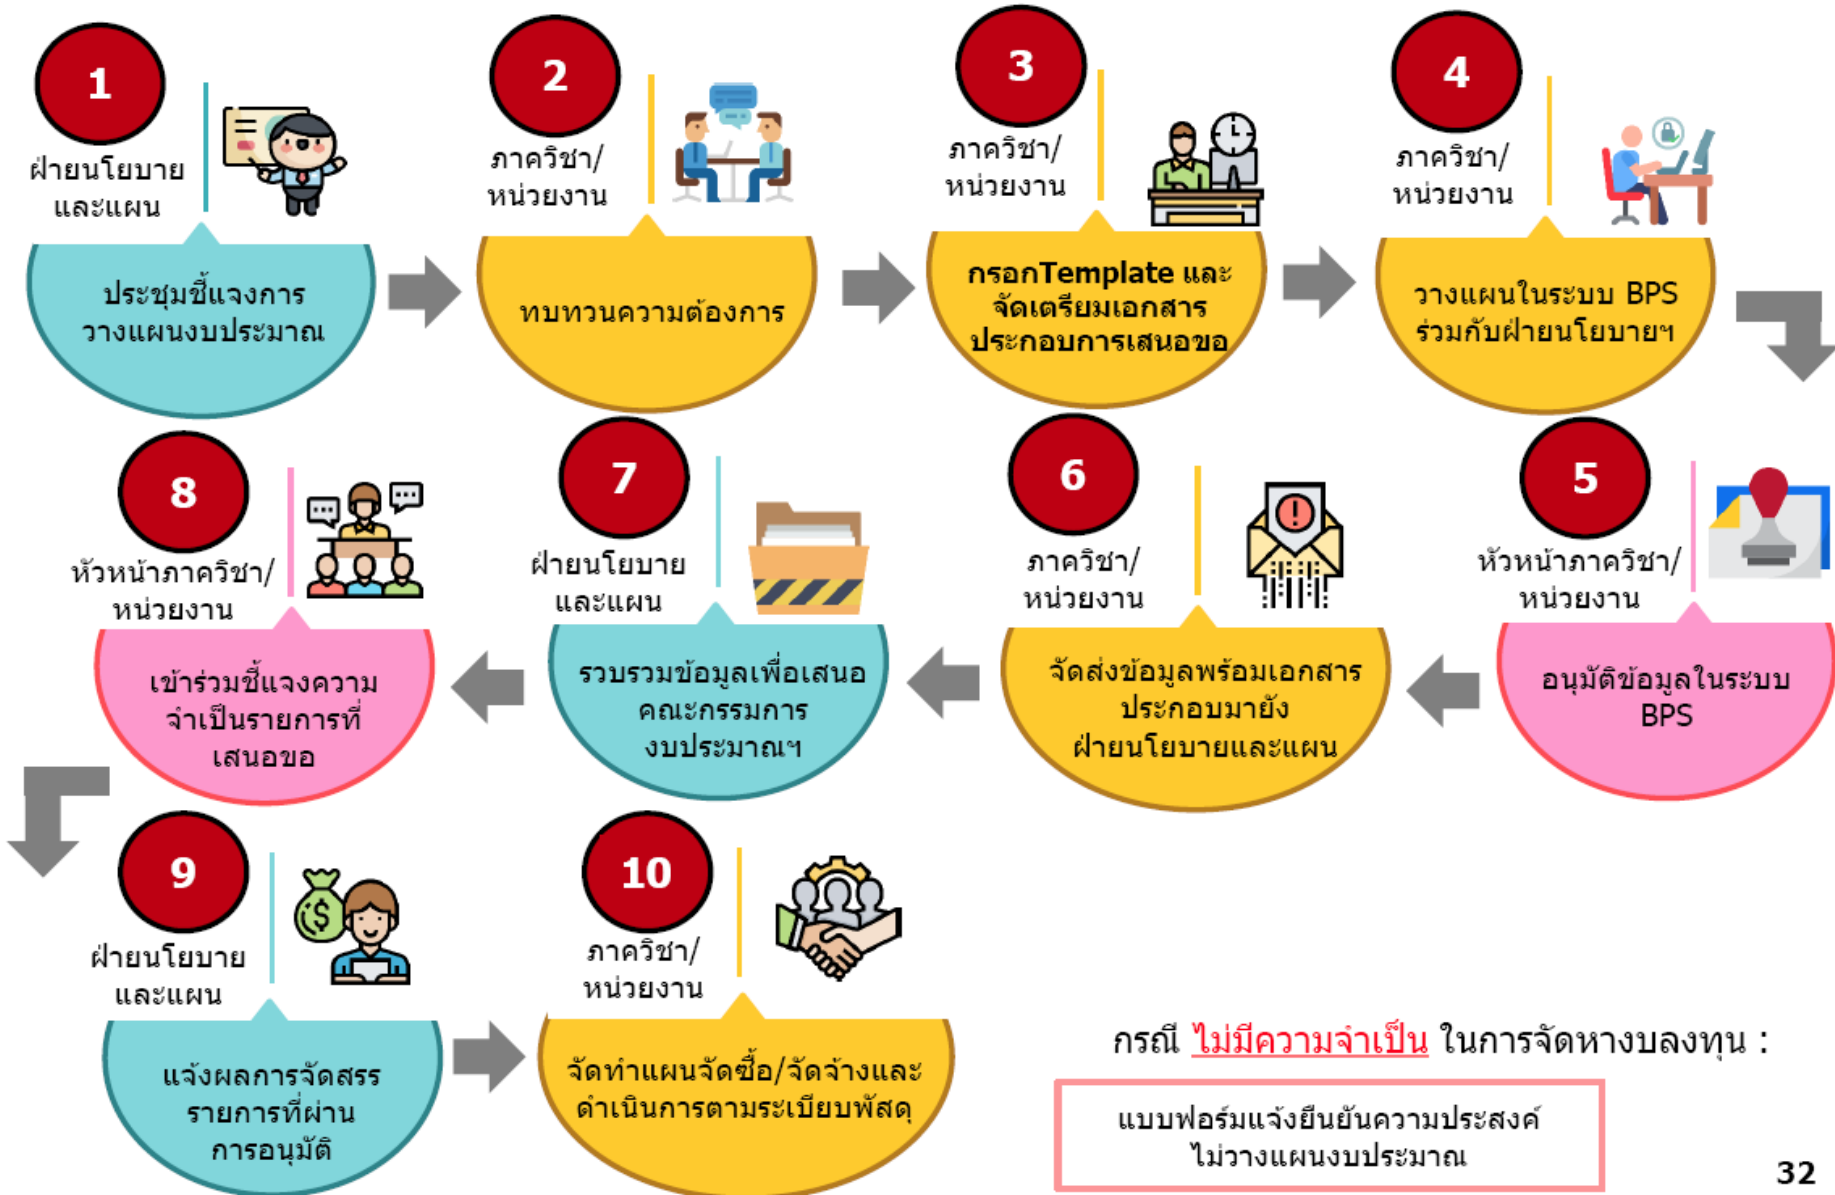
1
ฝ่ายนโยบายและแผน
ประชุมชี้แจงการวางแผนงบประมาณ

2
ภาควิชา/หน่วยงาน
ทบทวนความต้องการ

3
ภาควิชา/หน่วยงาน
กรอกTemplate และจัดเตรียมเอกสารประกอบการเสนอขอ

4
ภาควิชา/หน่วยงาน
วางแผนในระบบ BPS ร่วมกับฝ่ายนโยบายฯ

5
หัวหน้าภาควิชา/หน่วยงาน
อนุมัติข้อมูลในระบบ BPS

6
ภาควิชา/หน่วยงาน
จัดส่งข้อมูลพร้อมเอกสารประกอบมายังฝ่ายนโยบายและแผน

7
ฝ่ายนโยบายและแผน
รวบรวมข้อมูลเพื่อเสนอคณะกรรมการงบประมาณฯ

8
หัวหน้าภาควิชา/หน่วยงาน
เข้าร่วมชี้แจงความจำเป็นรายการที่เสนอขอ

9
ฝ่ายนโยบายและแผน
แจ้งผลการจัดสรรรายการที่ผ่านการอนุมัติ

10
ภาควิชา/หน่วยงาน
จัดทำแผนจัดซื้อ/จัดจ้างและดำเนินการตามระเบียบพัสดุ

กรณี ไม่มีความจำเป็น ในการจัดหางบลงทุน :

แบบฟอร์มแจ้งยืนยันความประสงค์ไม่วางแผนงบประมาณ

32